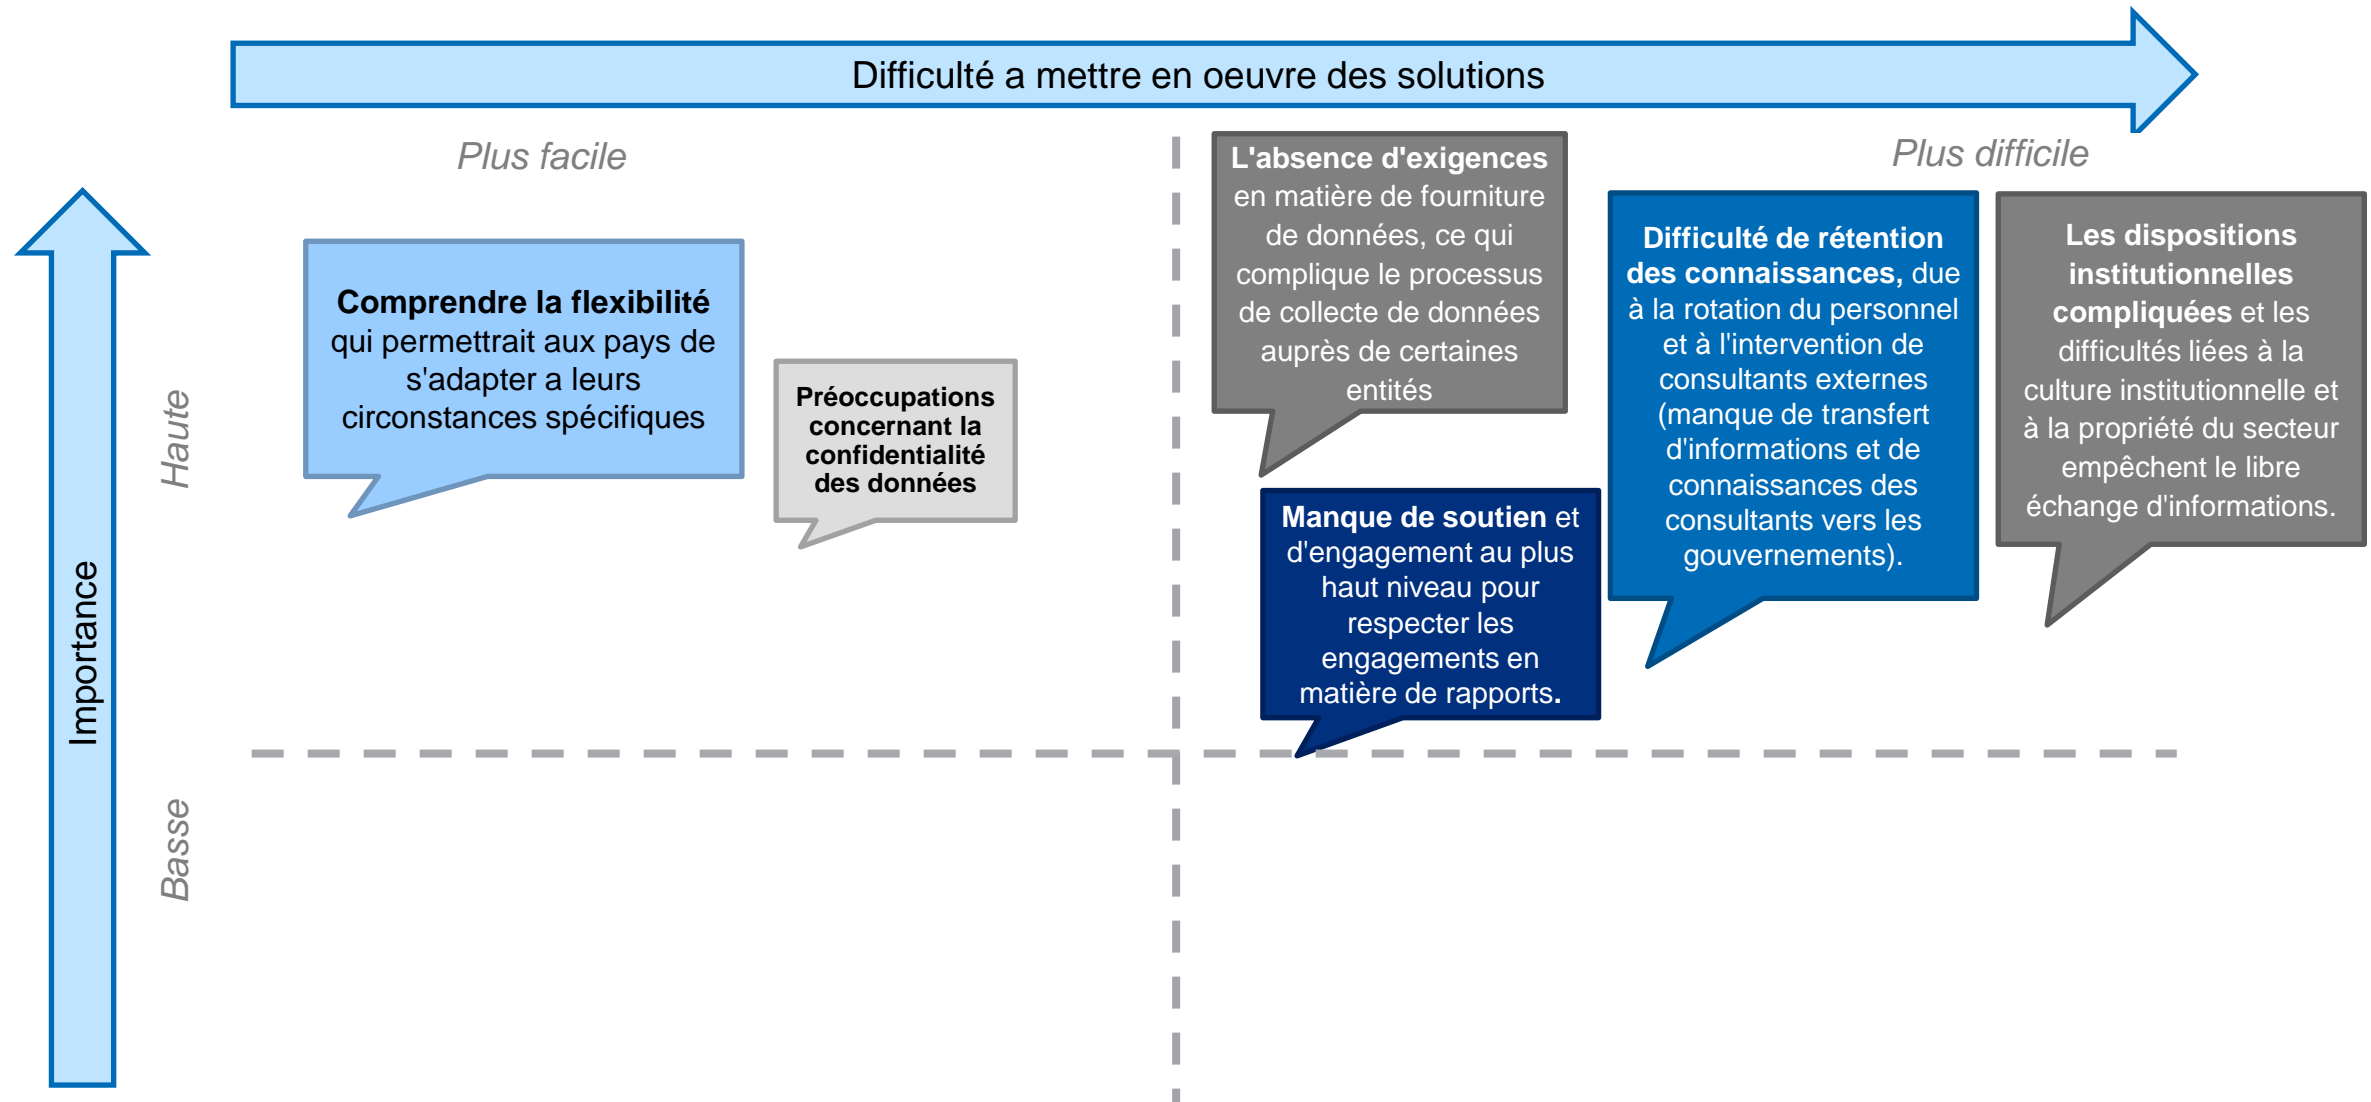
Difficulté a mettre en oeuvre des solutions

Plus facile

Plus difficile

Importance

Haute

Basse

**Comprendre la flexibilité** qui permettrait aux pays de s'adapter a leurs circonstances spécifiques

**Préoccupations concernant la confidentialité des données**

**L'absence d'exigences** en matière de fourniture de données, ce qui complique le processus de collecte de données auprès de certaines entités

**Manque de soutien** et d'engagement au plus haut niveau pour respecter les engagements en matière de rapports.

**Difficulté de rétention des connaissances,** due à la rotation du personnel et à l'intervention de consultants externes (manque de transfert d'informations et de connaissances des consultants vers les gouvernements).

**Les dispositions institutionnelles compliquées** et les difficultés liées à la culture institutionnelle et à la propriété du secteur empêchent le libre échange d'informations.